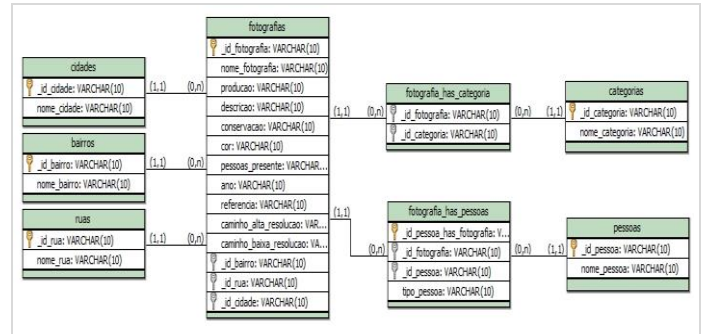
cidades
_id_cidade: VARCHAR(10)
nome_cidade: VARCHAR(10)

(1,1) (0,n)

bairros
_id_bairro: VARCHAR(10)
nome_bairro: VARCHAR(10)

(1,1) (0,n)

ruas
_id_rua: VARCHAR(10)
nome_rua: VARCHAR(10)

(1,1) (0,n)

fotografias
_id_fotografia: VARCHAR(10)
nome_fotografia: VARCHAR(10)
producao: VARCHAR(10)
descricao: VARCHAR(10)
conservacao: VARCHAR(10)
cor: VARCHAR(10)
pessoas_presente: VARCHAR...
ano: VARCHAR(10)
referencia: VARCHAR(10)
caminho_alta_resolucao: VAR...
caminho_baixa_resolucao: VA...
_id_bairro: VARCHAR(10)
_id_rua: VARCHAR(10)
_id_cidade: VARCHAR(10)

(1,1) (0,n)

fotografia_has_categoria
_id_fotografia: VARCHAR(10)
_id_categoria: VARCHAR(10)

(0,n) (1,1)

categorias
_id_categoria: VARCHAR(10)
nome_categoria: VARCHAR(10)

(1,1) (0,n)

fotografia_has_pessoas
_id_pessoa_has_fotografia: V...
_id_fotografia: VARCHAR(10)
_id_pessoa: VARCHAR(10)
tipo_pessoa: VARCHAR(10)

(0,n) (1,1)

pessoas
_id_pessoa: VARCHAR(10)
nome_pessoa: VARCHAR(10)